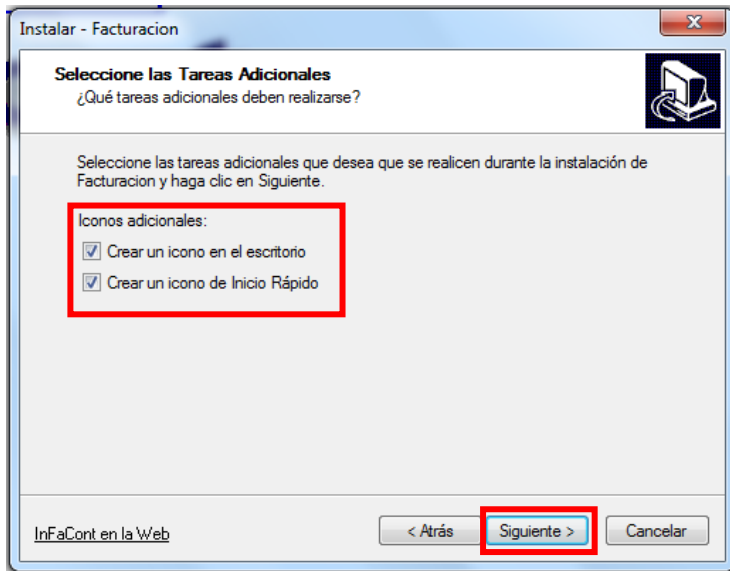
Instalar - Facturacion

Seleccione las Tareas Adicionales
¿Qué tareas adicionales deben realizarse?

Seleccione las tareas adicionales que desea que se realicen durante la instalación de Facturacion y haga clic en Siguiente.

Iconos adicionales:
Crear un icono en el escritorio
Crear un icono de Inicio Rápido

InFaCont en la Web
< Atrás
Siguiente >
Cancelar